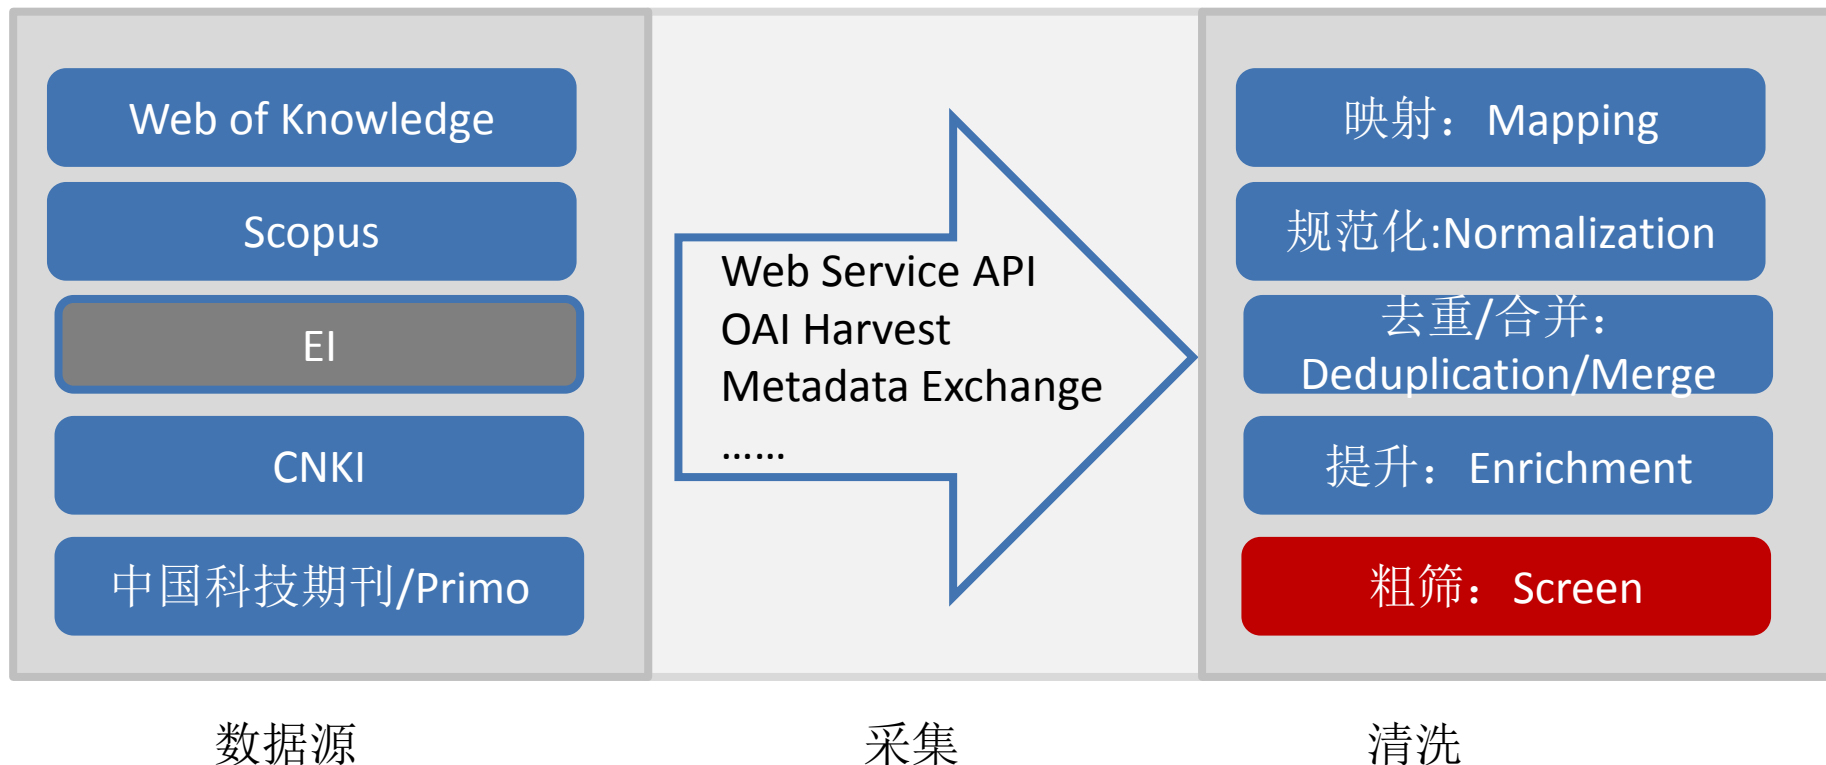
Web of Knowledge

Scopus

EI

CNKI

中国科技期刊/Primo

Web Service API
OAI Harvest
Metadata Exchange
……

映射：Mapping

规范化:Normalization

去重/合并：Deduplication/Merge

提升：Enrichment

粗筛：Screen

数据源

采集

清洗